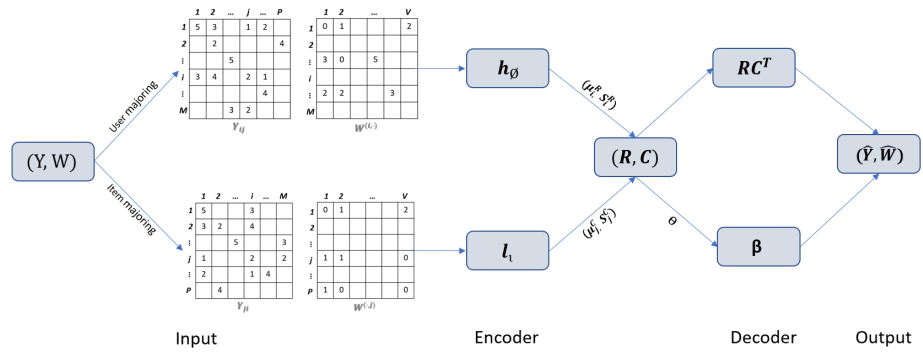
(Y, W)

User majoring

Item majoring

| | 1 | 2 | ... | j | ... | P |
|---|---|---|---|---|---|---|
| 1 | 5 | 3 | | 1 | 2 | |
| 2 | | 2 | | | | 4 |
| ⋮ | | | 5 | | | |
| i | 3 | 4 | | 2 | 1 | |
| ⋮ | | | | | 4 | |
| M | | | 3 | 2 | | |

$Y_{ij}$

| | 1 | 2 | ... | | V |
|---|---|---|---|---|---|
| 1 | 0 | 1 | | | 2 |
| 2 | | | | | |
| ⋮ | 3 | 0 | | 5 | |
| i | | | | | |
| ⋮ | 2 | 2 | | 3 | |
| M | | | | | |

$W^{(i,\cdot)}$

| | 1 | 2 | ... | i | ... | M |
|---|---|---|---|---|---|---|
| 1 | 5 | | | 3 | | |
| 2 | 3 | 2 | | 4 | | |
| ⋮ | | | 5 | | | 3 |
| j | 1 | | | 2 | | 2 |
| ⋮ | 2 | | | 1 | 4 | |
| P | | 4 | | | | |

$Y_{ji}$

| | 1 | 2 | ... | | V |
|---|---|---|---|---|---|
| 1 | 0 | 1 | | | 2 |
| 2 | | | | | |
| ⋮ | | | | | |
| j | 1 | 1 | | | 0 |
| ⋮ | | | | | |
| P | 1 | 0 | | | 0 |

$W^{(\cdot,j)}$

$h_{\emptyset}$

$l_{\iota}$

$(\mu_i^R, S_i^R)$

$(\mu_j^C, S_j^C)$

$(R, C)$

$\Theta$

$RC^T$

$\beta$

$(\hat{Y}, \widehat{W})$

Input

Encoder

Decoder

Output